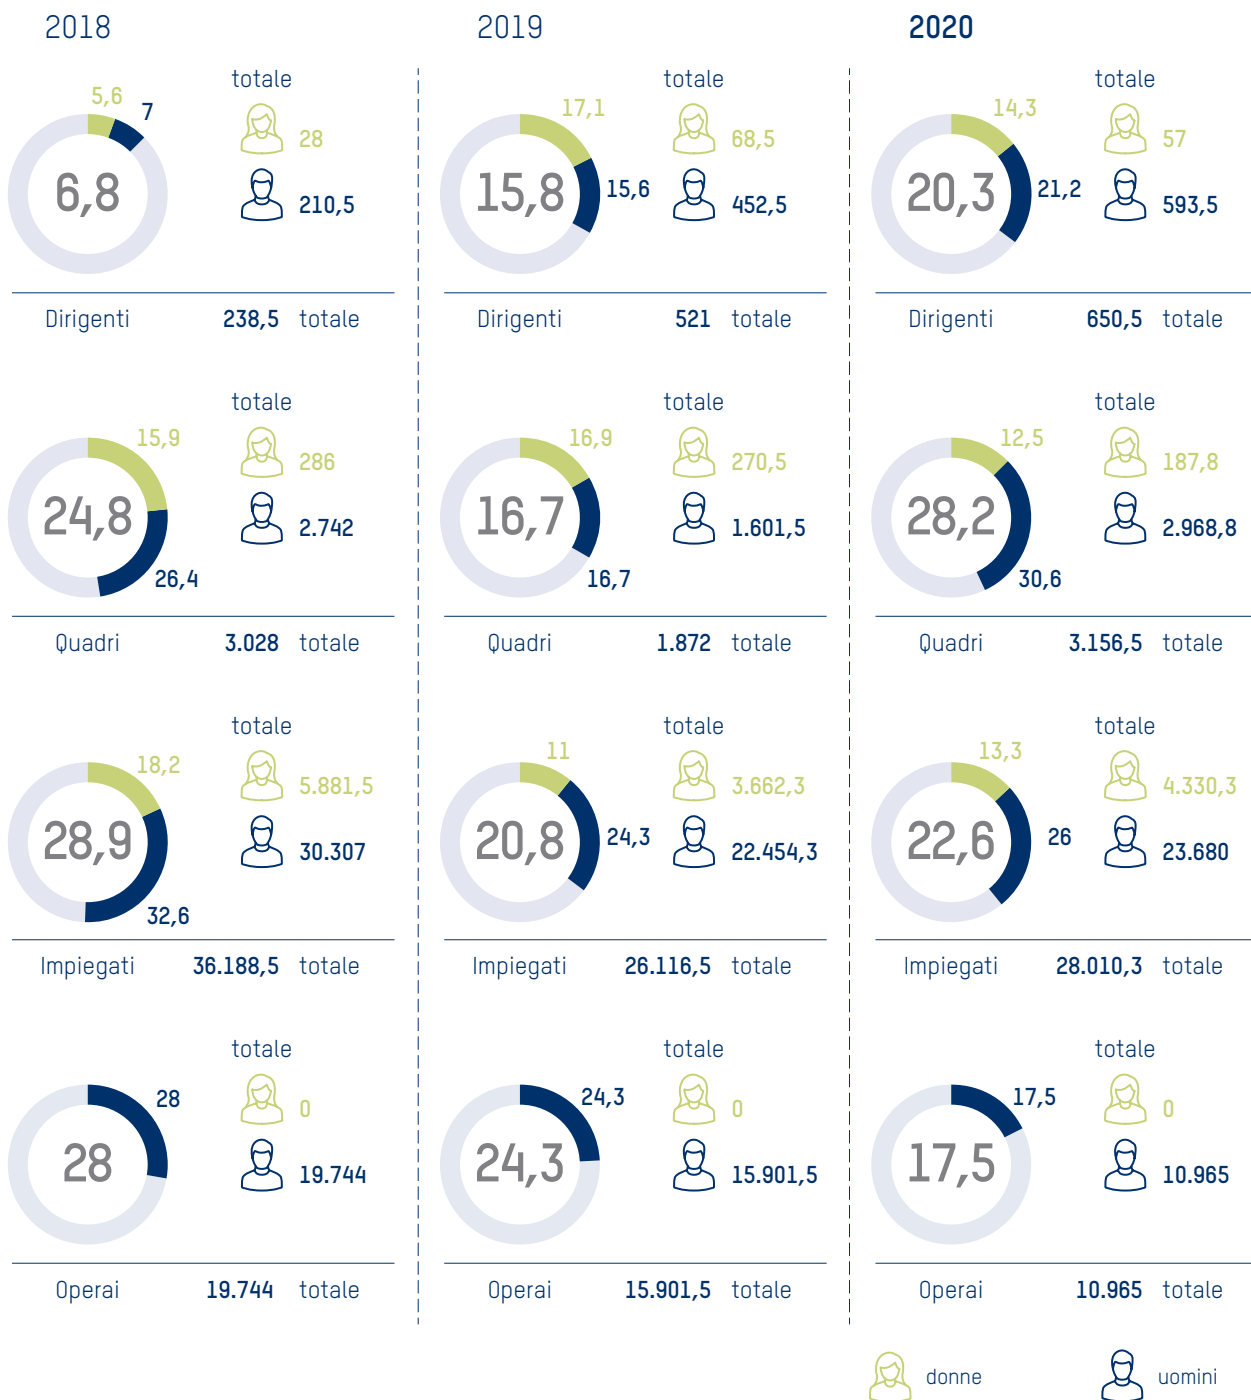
2018

5,6
7
6,8
totale
28
210,5
Dirigenti 238,5 totale

15,9
24,8
26,4
totale
286
2.742
Quadri 3.028 totale

18,2
28,9
32,6
totale
5.881,5
30.307
Impiegati 36.188,5 totale

28
28
totale
0
19.744
Operai 19.744 totale

2019

17,1
15,8
15,6
totale
68,5
452,5
Dirigenti 521 totale

16,9
16,7
16,7
totale
270,5
1.601,5
Quadri 1.872 totale

11
20,8
24,3
totale
3.662,3
22.454,3
Impiegati 26.116,5 totale

24,3
24,3
totale
0
15.901,5
Operai 15.901,5 totale

2020

14,3
20,3
21,2
totale
57
593,5
Dirigenti 650,5 totale

12,5
28,2
30,6
totale
187,8
2.968,8
Quadri 3.156,5 totale

13,3
22,6
26
totale
4.330,3
23.680
Impiegati 28.010,3 totale

17,5
17,5
totale
0
10.965
Operai 10.965 totale

donne
uomini